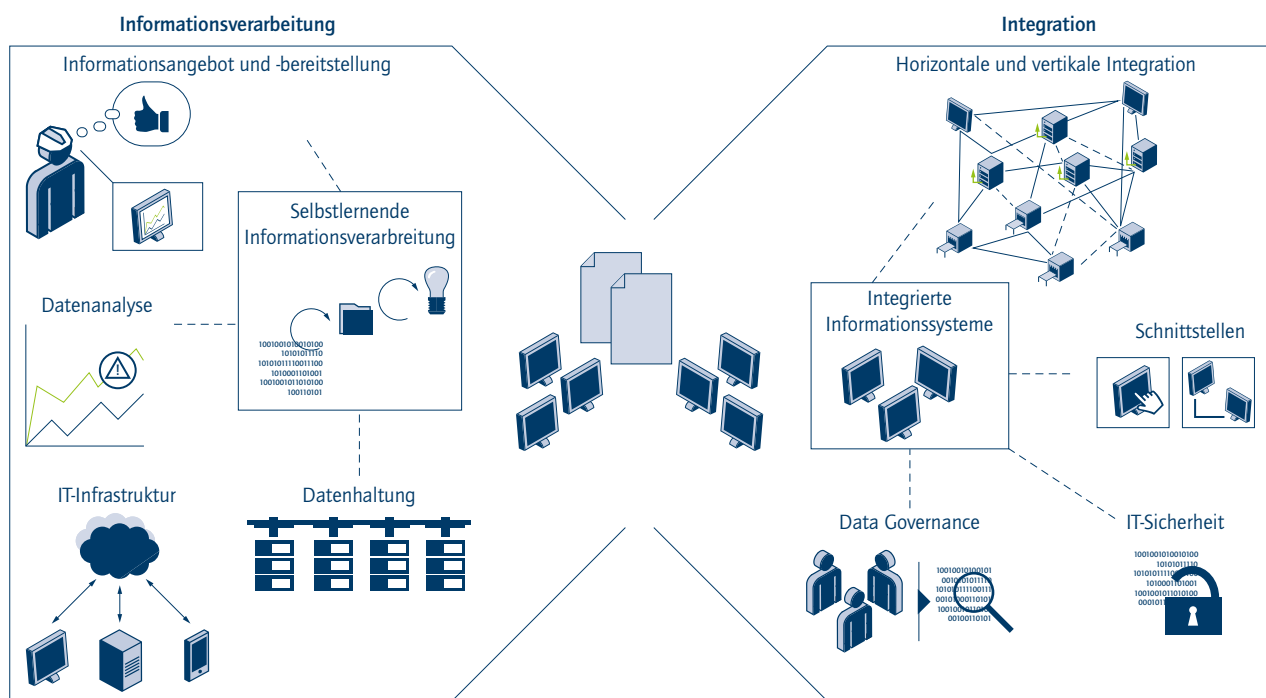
Informationsverarbeitung

Integration

Informationsangebot und -bereitstellung

Horizontale und vertikale Integration

Selbstlernende Informationsverarbreitung

1001001010010100
10101011110
1010101110011100
1010001101001
1001001011010100
100110101

Datenanalyse

Integrierte Informationssysteme

Schnittstellen

IT-Infrastruktur

Datenhaltung

Data Governance

IT-Sicherheit

1001001010010101
10101011110
1010101110011100
1010001101001
1001001011010100
00110101

1001001010010100
10101011110
1010101110011100
1010001101001
1001001011010100
00110101